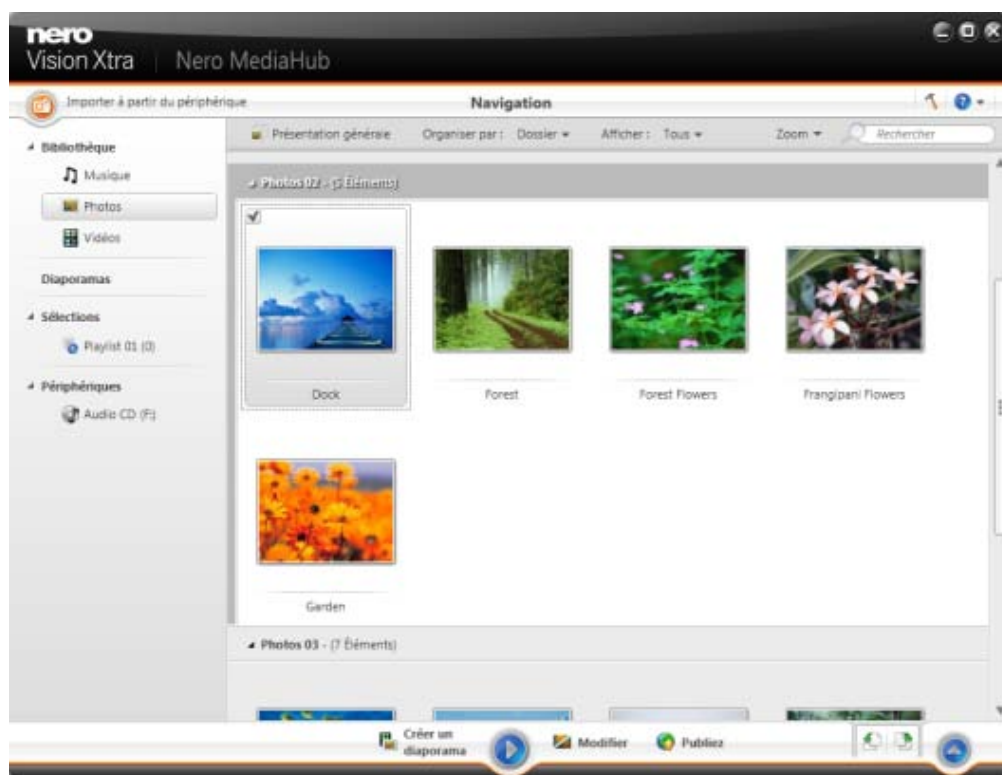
nero
Vision Xtra | Nero MediaHub

Importer à partir du périphérique
Navigation

Bibliothèque
Musique
Photos
Vidéos
Diaporamas
Sélections
Playlist 01 (0)
Périphériques
Audio CD (F:)

Présentation générale
Organiser par : Dossier
Afficher : Tous
Zoom
Rechercher

Photos 02 - (5 Éléments)

Dock
Forest
Forest Flowers
Frangipani Flowers
Garden

Photos 03 - (7 Éléments)

Créer un diaporama
Modifier
Publiez